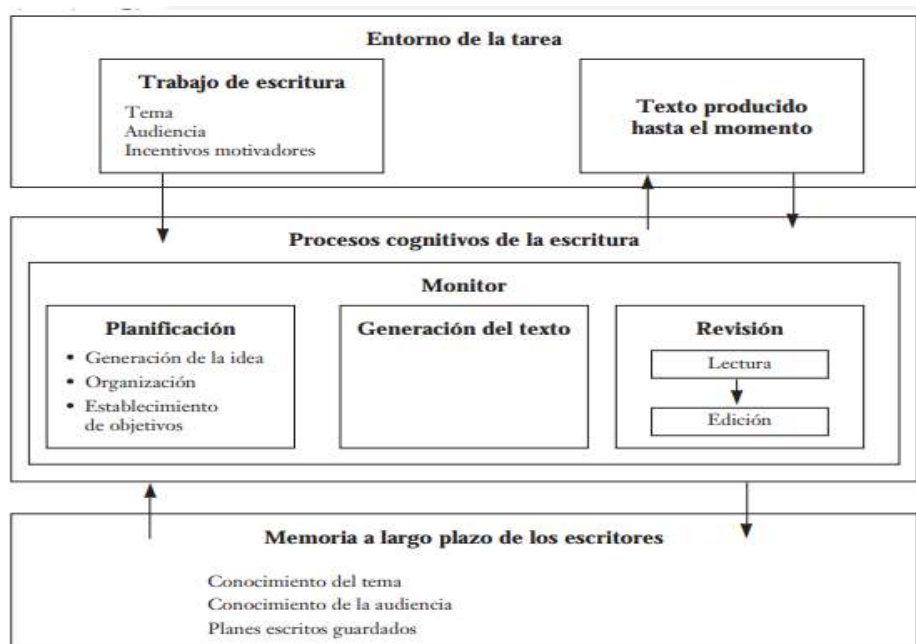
Entorno de la tarea

Trabajo de escritura
Tema
Audiencia
Incentivos motivadores

Texto producido hasta el momento

Procesos cognitivos de la escritura

Monitor

Planificación
• Generación de la idea
• Organización
• Establecimiento de objetivos

Generación del texto

Revisión
Lectura
Edición

Memoria a largo plazo de los escritores

Conocimiento del tema
Conocimiento de la audiencia
Planes escritos guardados